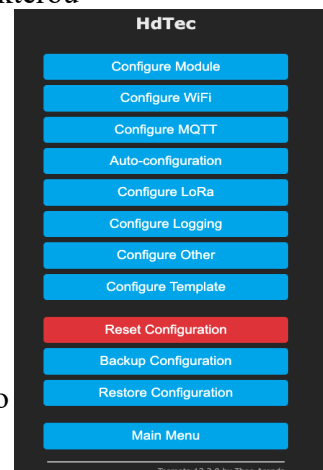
ktered

HdTec

Configure Module

Configure WiFi

Configure MQTT

Auto-configuration

Configure LoRa

Configure Logging

Configure Other

Configure Template

Reset Configuration

Backup Configuration

Restore Configuration

Main Menu

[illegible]

o